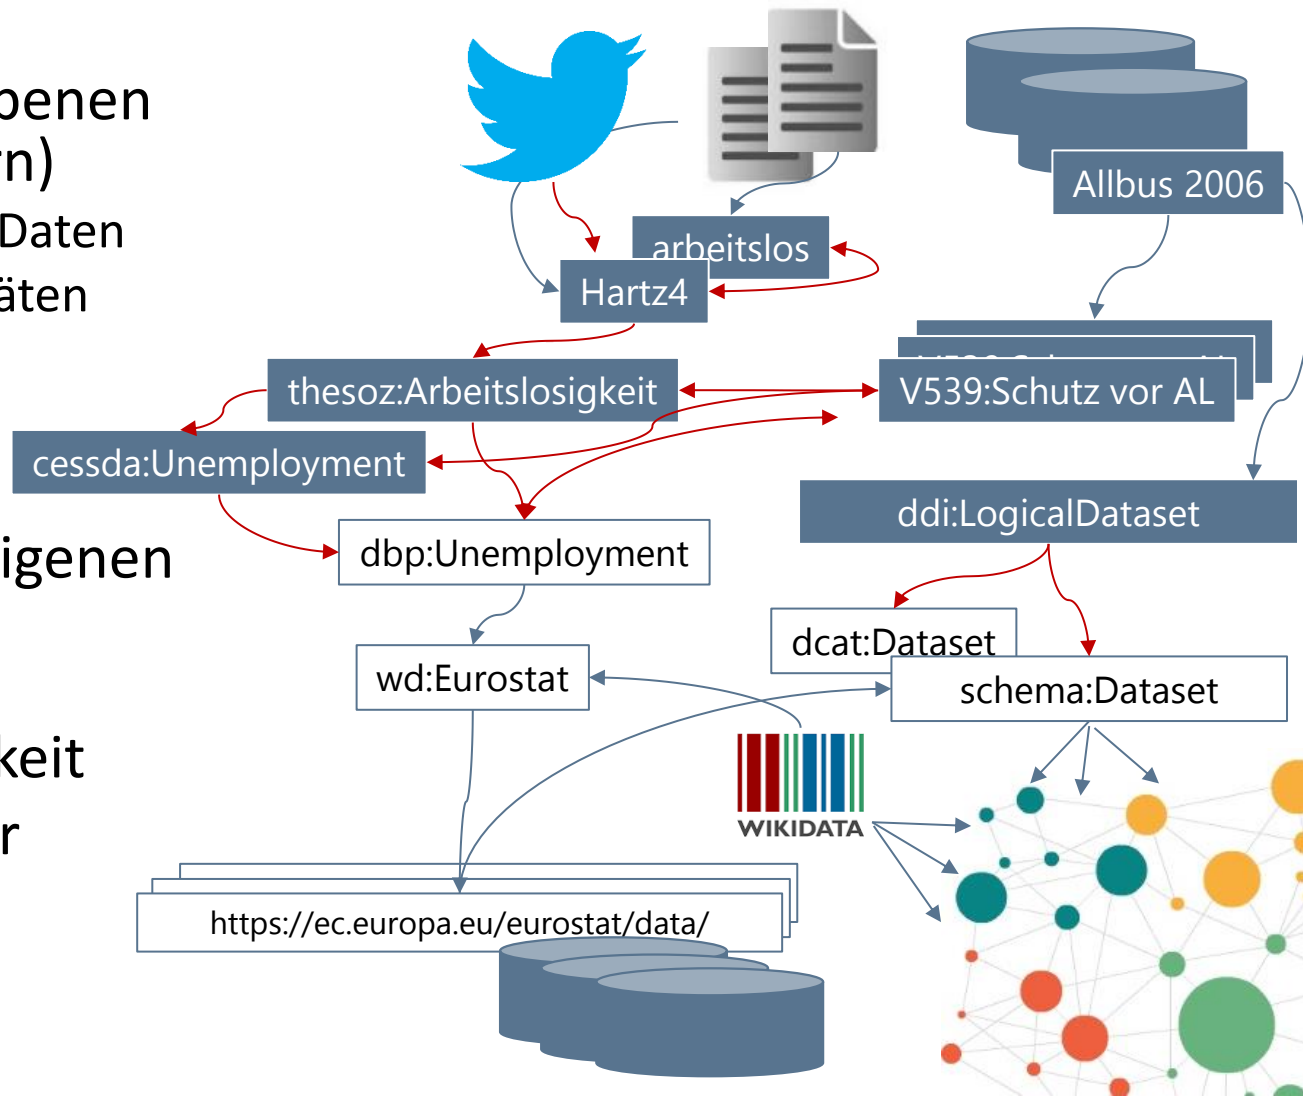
benen
rn)
Daten
äten

igenen

keit
r

arbeitslos
Hartz4
Allbus 2006
thesoz:Arbeitslosigkeit
V539:Schutz vor AL
cessda:Unemployment
ddi:LogicalDataset
dbp:Unemployment
dcat:Dataset
wd:Eurostat
schema:Dataset
WIKIDATA
https://ec.europa.eu/eurostat/data/